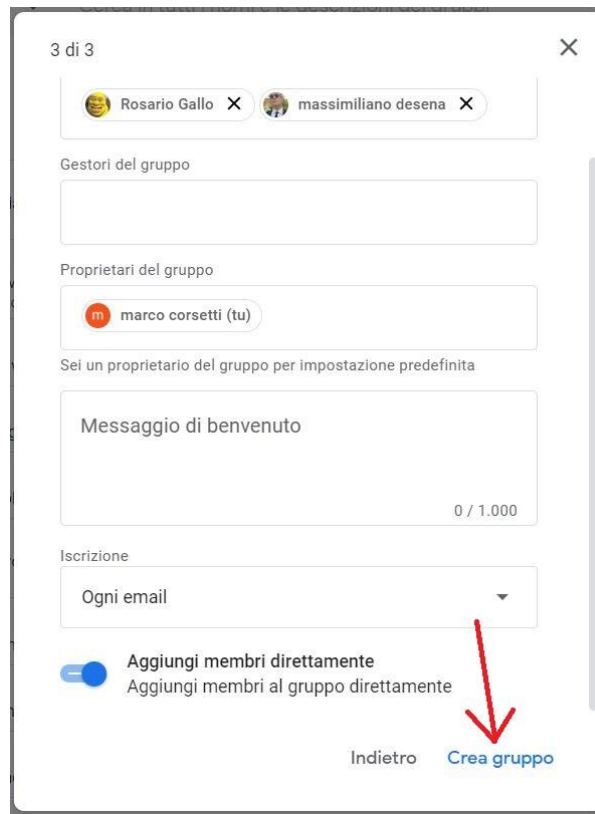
3 di 3

Rosario Gallo ✕ massimiliano desena ✕

Gestori del gruppo

Proprietari del gruppo

m marco corsetti (tu)

Sei un proprietario del gruppo per impostazione predefinita

Messaggio di benvenuto

0 / 1.000

Iscrizione

Ogni email

Aggiungi membri direttamente
Aggiungi membri al gruppo direttamente

Indietro Crea gruppo